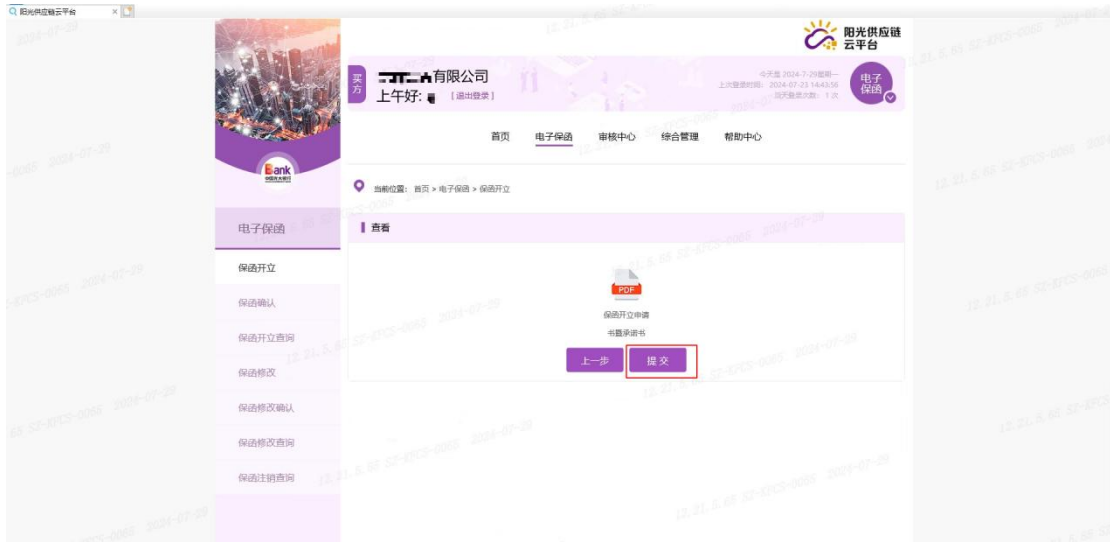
阳光供应链云平台 ×

阳光供应链云平台

买方 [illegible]有限公司
上午好: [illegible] [退出登录]

今天是 2024-7-29星期一
上次登录时间: 2024-07-23 14:43:56
当天登录次数: 1 次

电子保函

首页 电子保函 审核中心 综合管理 帮助中心

Bank

当前位置: 首页 > 电子保函 > 保函开立

电子保函

保函开立
保函确认
保函开立查询
保函修改
保函修改确认
保函修改查询
保函注销查询

查看

PDF
保函开立申请书暨承诺书

上一步 提 交

2024-07-29 12.21.5.65 52-EFC5-0065